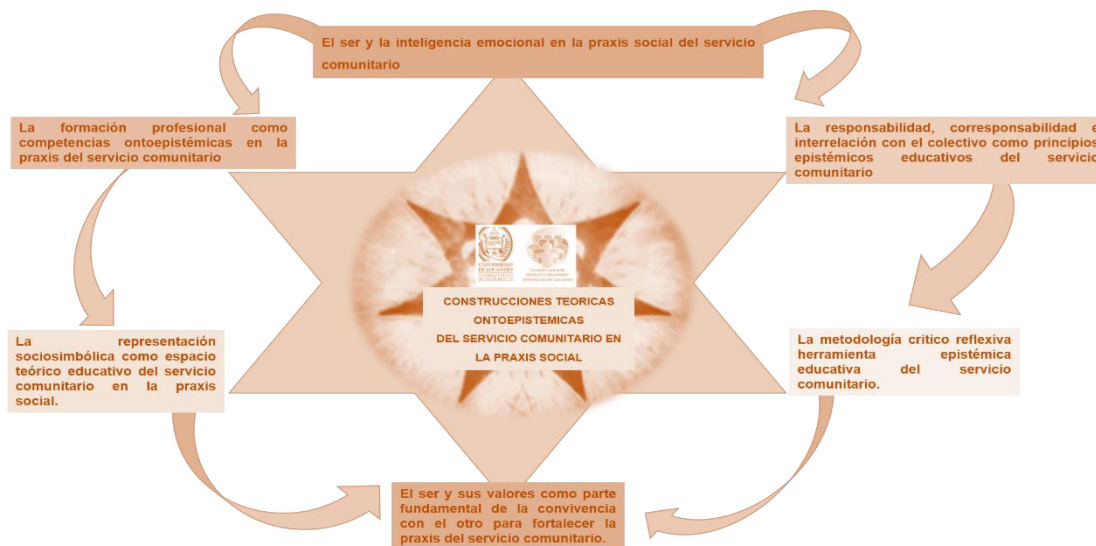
El ser y la inteligencia emocional en la praxis social del servicio comunitario

La responsabilidad, corresponsabilidad e interrelación con el colectivo como principios epistémicos educativos del servicio comunitario

La metodología crítico reflexiva herramienta epistémica educativa del servicio comunitario.

El ser y sus valores como parte fundamental de la convivencia con el otro para fortalecer la praxis del servicio comunitario.

La representación sociosimbólica como espacio teórico educativo del servicio comunitario en la praxis social.

La formación profesional como competencias ontoepistémicas en la praxis del servicio comunitario

UNIVERSIDAD DE LOS ANDES

CONSTRUCCIONES TEORICAS ONTOEPISTEMICAS DEL SERVICIO COMUNITARIO EN LA PRAXIS SOCIAL